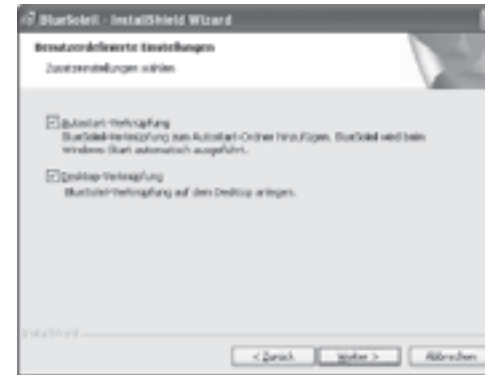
BlueSoleil - InstallShield Wizard

Benutzerdefinierte Einstellungen

Zusatzeinstellungen wählen

Autostart-Verknüpfung
BlueSoleil-Verknüpfung zum Autostart-Ordner hinzufügen. BlueSoleil wird beim Windows-Start automatisch ausgeführt.

Desktop-Verknüpfung
BlueSoleil-Verknüpfung auf dem Desktop anlegen.

InstallShield

< Zurück | Weiter > | Abbrechen